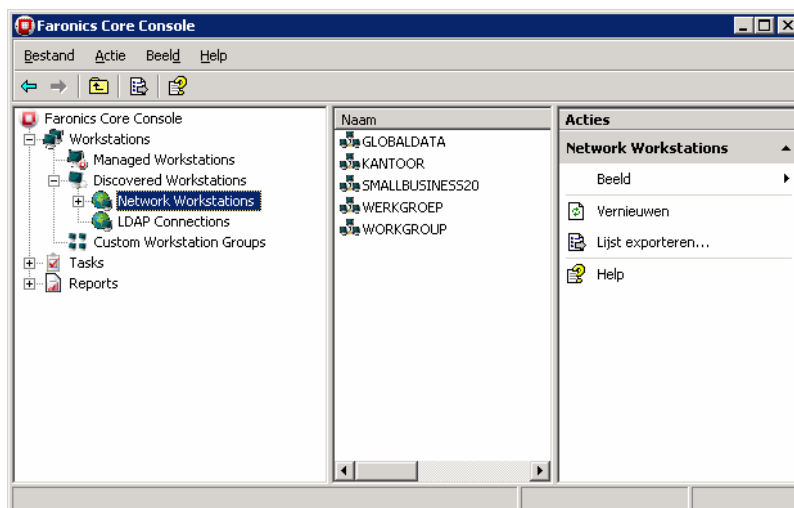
Faronics Core Console

Bestand Actie Beeld Help

Faronics Core Console
Workstations
Managed Workstations
Discovered Workstations
Network Workstations
LDAP Connections
Custom Workstation Groups
Tasks
Reports

Naam
GLOBALDATA
KANTOOR
SMALLBUSINESS20
WERKGROEP
WORKGROUP

Acties
Network Workstations
Beeld
Vernieuwen
Lijst exporteren...
Help